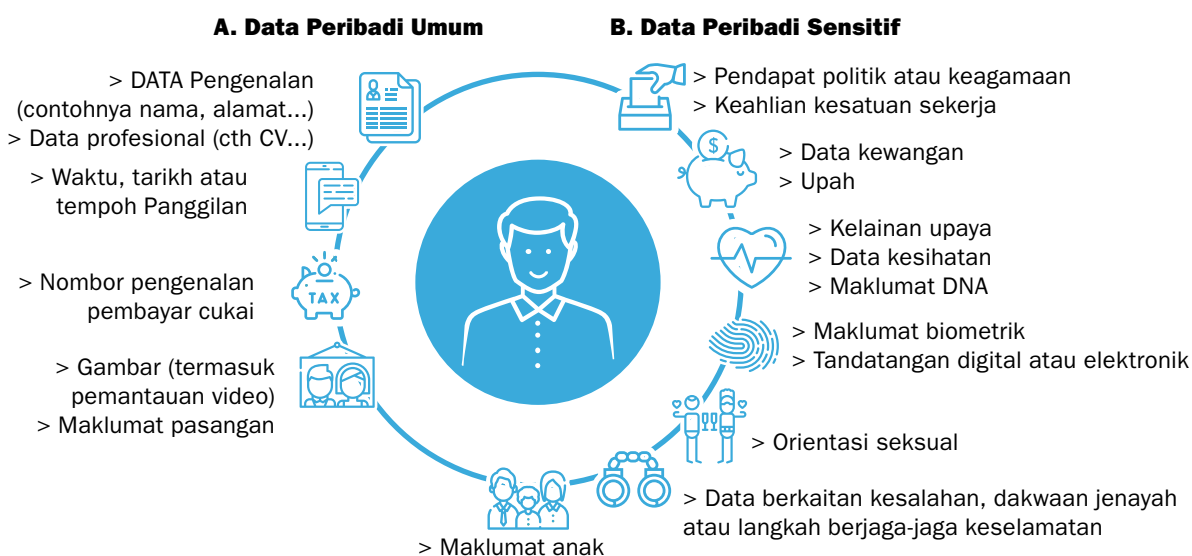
A. Data Peribadi Umum

> DATA Pengenalan (contohnya nama, alamat...)
> Data profesional (cth CV...)

> Waktu, tarikh atau tempoh Panggilan

TAX

> Nombor pengenalan pembayar cukai

> Gambar (termasuk pemantauan video)
> Maklumat pasangan

> Maklumat anak

B. Data Peribadi Sensitif

> Pendapat politik atau keagamaan
> Keahlian kesatuan sekerja

$

> Data kewangan
> Upah

> Kelainan upaya
> Data kesihatan
> Maklumat DNA

> Maklumat biometrik
> Tandatangan digital atau elektronik

> Orientasi seksual

> Data berkaitan kesalahan, dakwaan jenayah atau langkah berjaga-jaga keselamatan